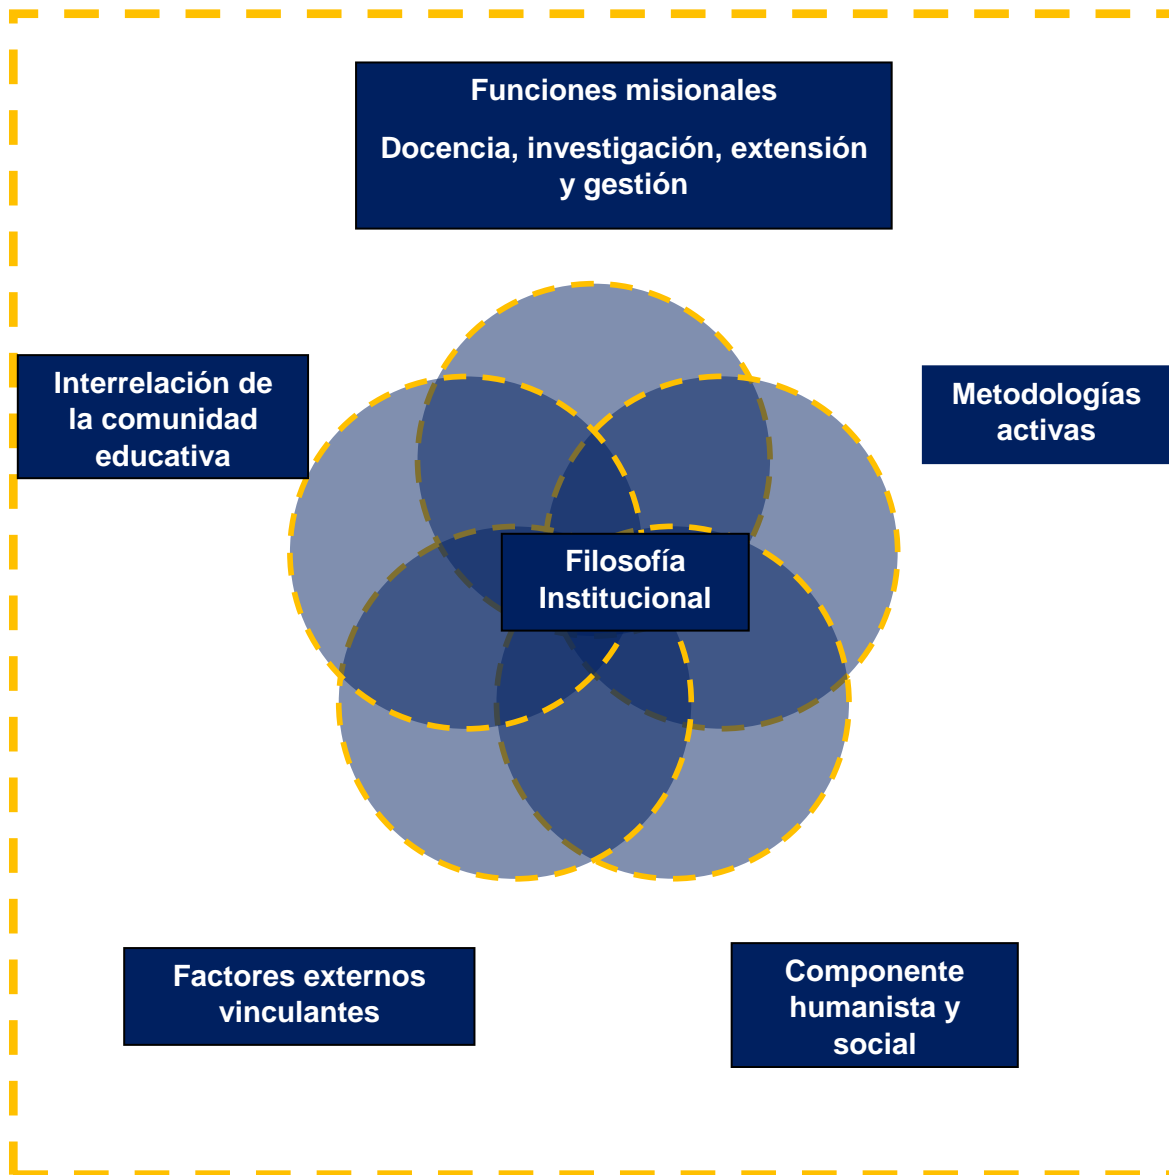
Funciones misionales

Docencia, investigación, extensión y gestión

Interrelación de la comunidad educativa

Metodologías activas

Filosofía Institucional

Factores externos vinculantes

Componente humanista y social